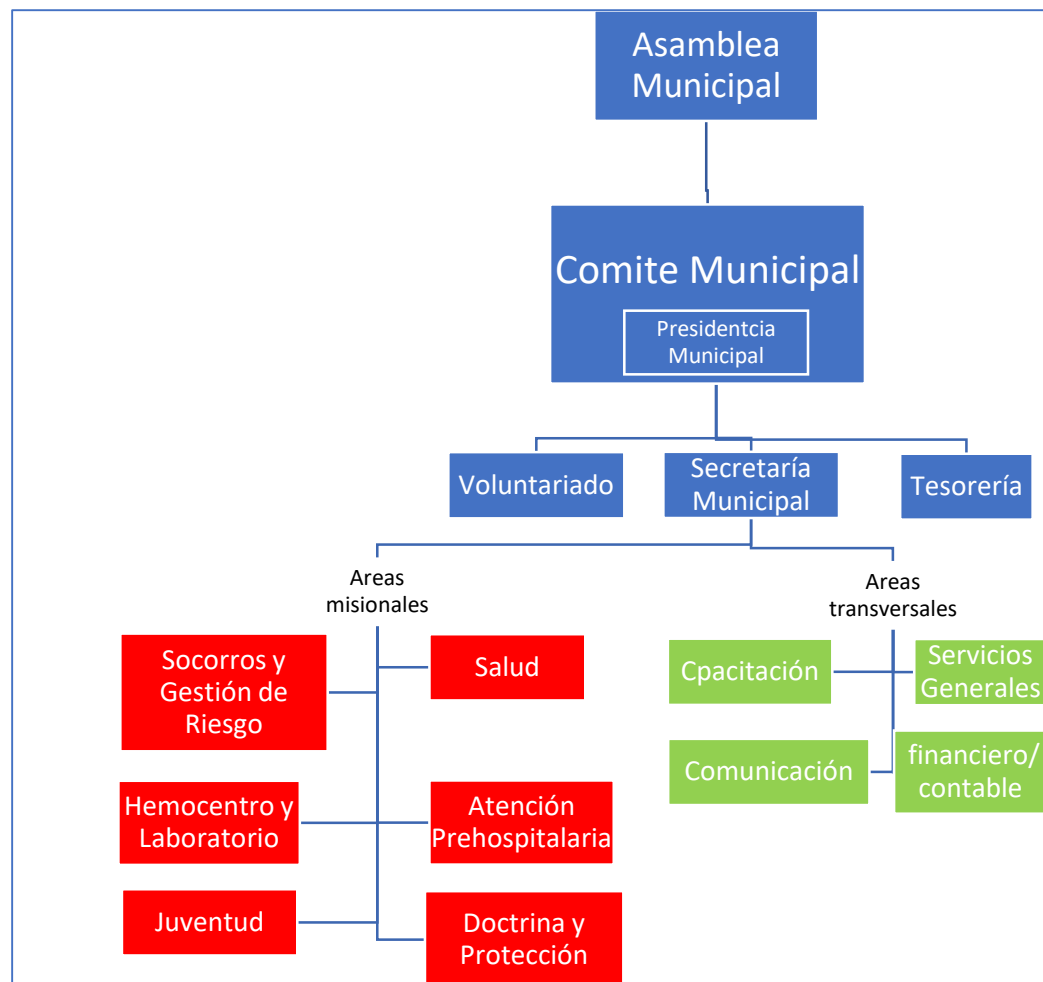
Asamblea Municipal

Comite Municipal

Presidentcia Municipal

Voluntariado

Secretaría Municipal

Tesorería

Areas misionales

Areas transversales

Socorros y Gestión de Riesgo

Salud

Hemocentro y Laboratorio

Atención Prehospitalaria

Juventud

Doctrina y Protección

Cpacitación

Servicios Generales

Comunicación

financiero/ contable